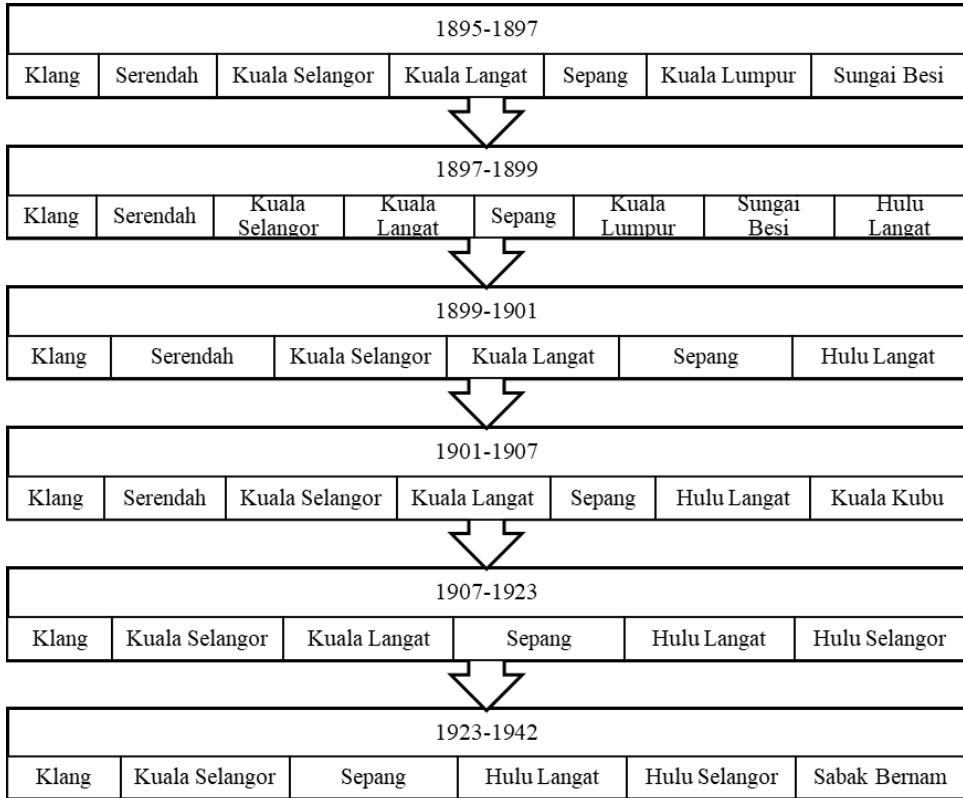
1895-1897

| Klang | Serendah | Kuala Selangor | Kuala Langat | Sepang | Kuala Lumpur | Sungai Besi |
|---|---|---|---|---|---|---|

1897-1899

| Klang | Serendah | Kuala Selangor | Kuala Langat | Sepang | Kuala Lumpur | Sungai Besi | Hulu Langat |
|---|---|---|---|---|---|---|---|

1899-1901

| Klang | Serendah | Kuala Selangor | Kuala Langat | Sepang | Hulu Langat |
|---|---|---|---|---|---|

1901-1907

| Klang | Serendah | Kuala Selangor | Kuala Langat | Sepang | Hulu Langat | Kuala Kubu |
|---|---|---|---|---|---|---|

1907-1923

| Klang | Kuala Selangor | Kuala Langat | Sepang | Hulu Langat | Hulu Selangor |
|---|---|---|---|---|---|

1923-1942

| Klang | Kuala Selangor | Sepang | Hulu Langat | Hulu Selangor | Sabak Bernam |
|---|---|---|---|---|---|